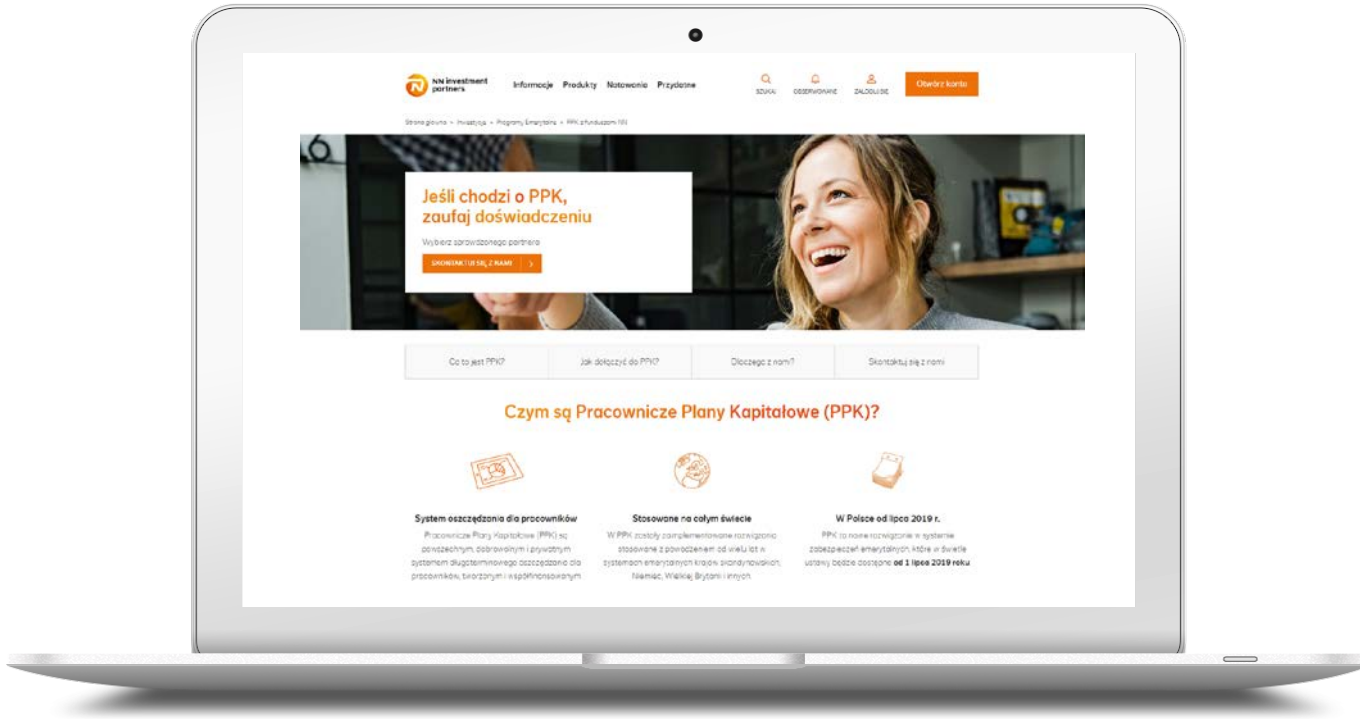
NN investment partners

Informacje Produkty Notowania Przydatne

SZUKAJ OBSERWOWANE ZALOGUJ SIĘ Otwórz konto

Strona główna > Inwestycje > Programy Emerytalne > PPK z funduszami NN

Jeśli chodzi o PPK, zaufaj doświadczeniu

Wybierz sprawdzonego partnera

SKONTAKTUJ SIĘ Z NAMI

Co to jest PPK? | Jak dołączyć do PPK? | Dlaczego z nami? | Skontaktuj się z nami

Czym są Pracownicze Plany Kapitałowe (PPK)?

System oszczędzania dla pracowników

Pracownicze Plany Kapitałowe (PPK) są powszechnym, dobrowolnym i prywatnym systemem długoterminowego oszczędzania dla pracowników, tworzonym i współfinansowanym

Stosowane na całym świecie

W PPK zostały zaimplementowane rozwiązania stosowane z powodzeniem od wielu lat w systemach emerytalnych krajów skandynawskich, Niemiec, Wielkiej Brytanii i innych.

W Polsce od lipca 2019 r.

PPK to nowe rozwiązanie w systemie zabezpieczeń emerytalnych, które w świetle ustawy będzie dostępne od 1 lipca 2019 roku